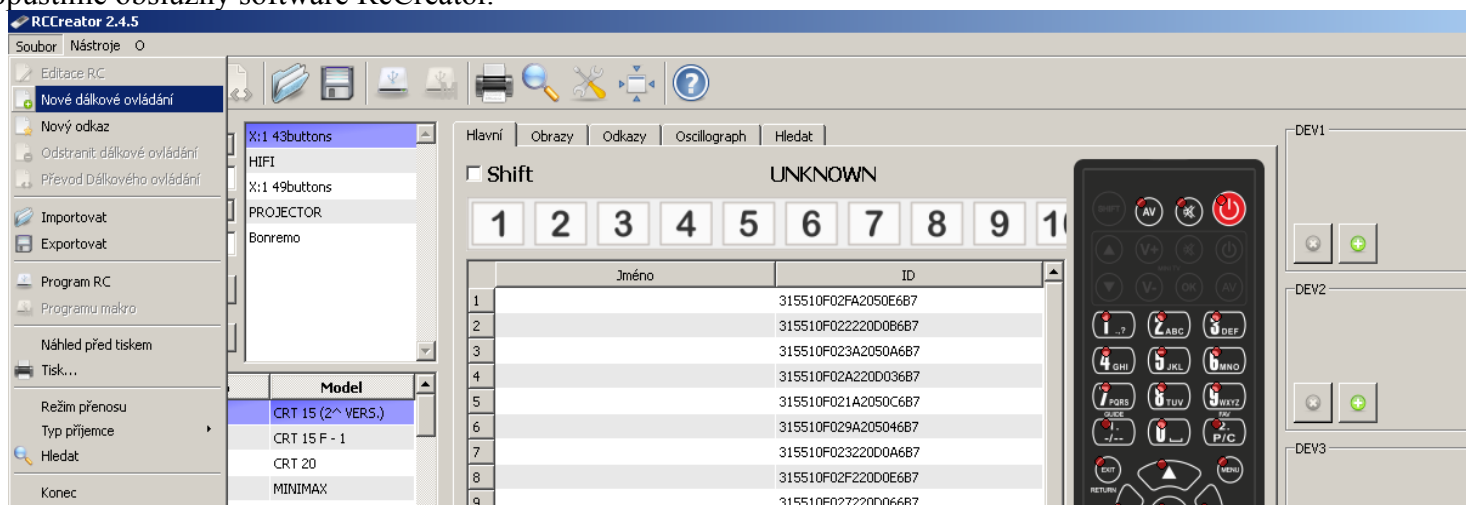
RCCreator 2.4.5

Soubor Nástroje O

Editace RC
Nové dálkové ovládání
Nový odkaz
Odstranit dálkové ovládání
Převod Dálkového ovládání
Importovat
Exportovat
Program RC
Programu makro
Náhled před tiskem
Tisk...
Režim přenosu
Typ příjemce
Hledat
Konec

X:1 43buttons
HIFI
X:1 49buttons
PROJECTOR
Bonremo

| Model |
|---|
| CRT 15 (2^ VERS.) |
| CRT 15 F - 1 |
| CRT 20 |
| MINIMAX |

Hlavní Obrazy Odkazy Oscillograph Hledat

Shift UNKNOWN

1 2 3 4 5 6 7 8 9 1

| | Jméno | ID |
|---|---|---|
| 1 | | 315510F02FA2050E6B7 |
| 2 | | 315510F022220D0B6B7 |
| 3 | | 315510F023A2050A6B7 |
| 4 | | 315510F02A220D036B7 |
| 5 | | 315510F021A2050C6B7 |
| 6 | | 315510F029A205046B7 |
| 7 | | 315510F023220D0A6B7 |
| 8 | | 315510F02F220D0E6B7 |
| 9 | | 315510F027220D066B7 |

SHIFT AV
V+ V-
OK AV
1 .,? 2 ABC 3 DEF
4 GHI 5 JKL 6 MNO
7 PQRS 8 TUV 9 WXYZ
GUIDE FAV
-/-- 0 P/C
EXIT RETURN MENU

DEV1
DEV2
DEV3